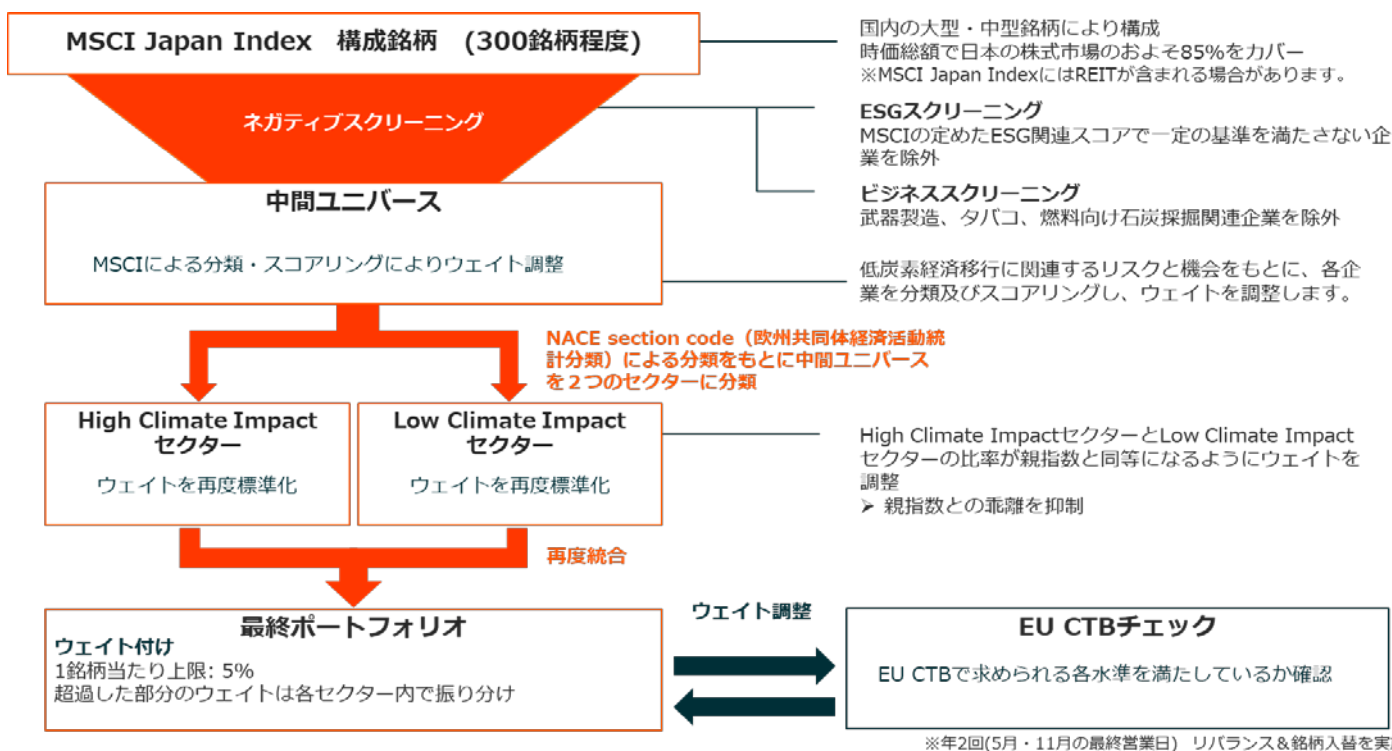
MSCI Japan Index 構成銘柄 (300銘柄程度)

国内の大型・中型銘柄により構成
時価総額で日本の株式市場のおよそ85%をカバー
※MSCI Japan IndexにはREITが含まれる場合があります。

ネガティブスクリーニング

ESGスクリーニング
MSCIの定めたESG関連スコアで一定の基準を満たさない企業を除外

ビジネススクリーニング
武器製造、タバコ、燃料向け石炭採掘関連企業を除外

中間ユニバース

MSCIによる分類・スコアリングによりウェイト調整

低炭素経済移行に関連するリスクと機会をもとに、各企業を分類及びスコアリングし、ウェイトを調整します。

NACE section code（欧州共同体経済活動統計分類）による分類をもとに中間ユニバースを２つのセクターに分類

High Climate Impact セクター

ウェイトを再度標準化

Low Climate Impact セクター

ウェイトを再度標準化

High Climate ImpactセクターとLow Climate Impactセクターの比率が親指数と同等になるようにウェイトを調整
➢ 親指数との乖離を抑制

再度統合

最終ポートフォリオ
ウェイト付け
1銘柄当たり上限: 5%
超過した部分のウェイトは各セクター内で振り分け

ウェイト調整

EU CTBチェック

EU CTBで求められる各水準を満たしているか確認

※年2回(5月・11月の最終営業日) リバランス＆銘柄入替を実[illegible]